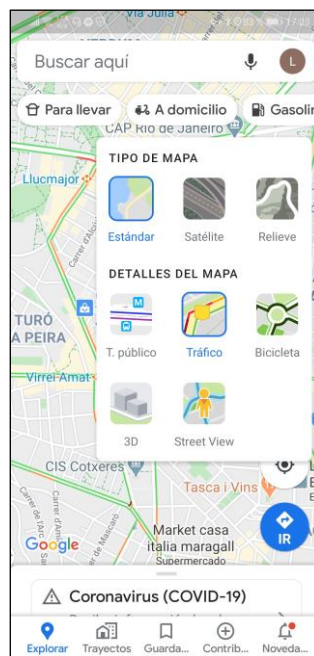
Via Julia
Buscar aquí
L
Para llevar
A domicilio
Gasolin
CAP Rio de Janeiro
Llucmajor
TURÓ
A PEIRA
Virrei Amat
TIPO DE MAPA
Estándar
Satélite
Relieve
DETALLES DEL MAPA
T. público
Tráfico
Bicicleta
3D
Street View
CIS Cotxeres
Tasca i Vins
Market casa italia maragall
Supermercado
Google
IR
Coronavirus (COVID-19)
Explorar
Trayectos
Guarda...
Contrib...
Noveda...